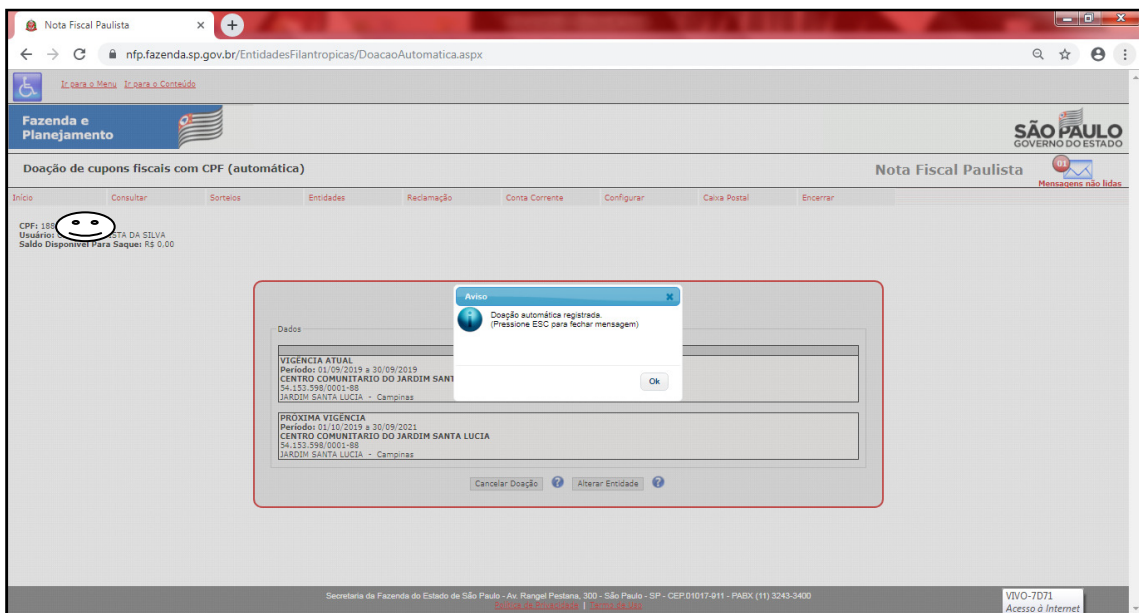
Nota Fiscal Paulista
nfp.fazenda.sp.gov.br/EntidadesFilantropicas/DoacaoAutomatica.aspx

Ir para o Menu Ir para o Conteúdo

Fazenda e Planejamento

SÃO PAULO GOVERNO DO ESTADO

Doação de cupons fiscais com CPF (automática)

Nota Fiscal Paulista

01 Mensagens não lidas

Início Consultar Sorteios Entidades Reclamação Conta Corrente Configurar Caixa Postal Encerrar

CPF: 188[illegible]
Usuário: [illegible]STA DA SILVA
Saldo Disponível Para Saque: R$ 0,00

Aviso
Doação automática registrada.
(Pressione ESC para fechar mensagem)
Ok

Dados

VIGÊNCIA ATUAL
Período: 01/09/2019 a 30/09/2019
CENTRO COMUNITARIO DO JARDIM SANT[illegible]
54.153.598/0001-88
JARDIM SANTA LUCIA - Campinas

PRÓXIMA VIGÊNCIA
Período: 01/10/2019 a 30/09/2021
CENTRO COMUNITARIO DO JARDIM SANTA LUCIA
54.153.598/0001-88
JARDIM SANTA LUCIA - Campinas

Cancelar Doação Alterar Entidade

Secretaria da Fazenda do Estado de São Paulo - Av. Rangel Pestana, 300 - São Paulo - SP - CEP.01017-911 - PABX (11) 3243-3400
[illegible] | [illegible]

VIVO-7D71
Acesso à Internet